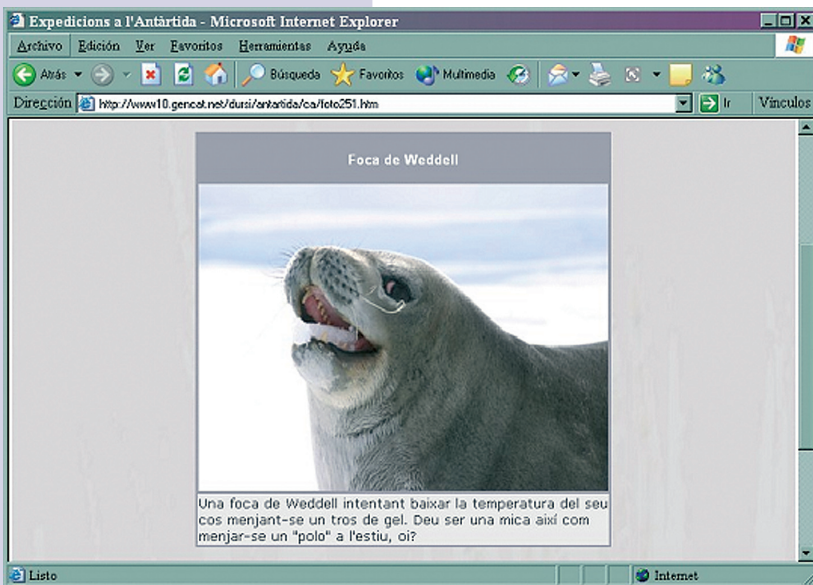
Expedicions a l'Antàrtida - Microsoft Internet Explorer

Archivo Edición Ver Favoritos Herramientas Ayuda

Atrás Búsqueda Favoritos Multimedia

Dirección http://www10.gencat.net/dursi/antartida/ca/foto251.htm Ir Vínculos

Foca de Weddell

Una foca de Weddell intentant baixar la temperatura del seu cos menjant-se un tros de gel. Deu ser una mica així com menjar-se un "polo" a l'estiu, oi?

Listo Internet